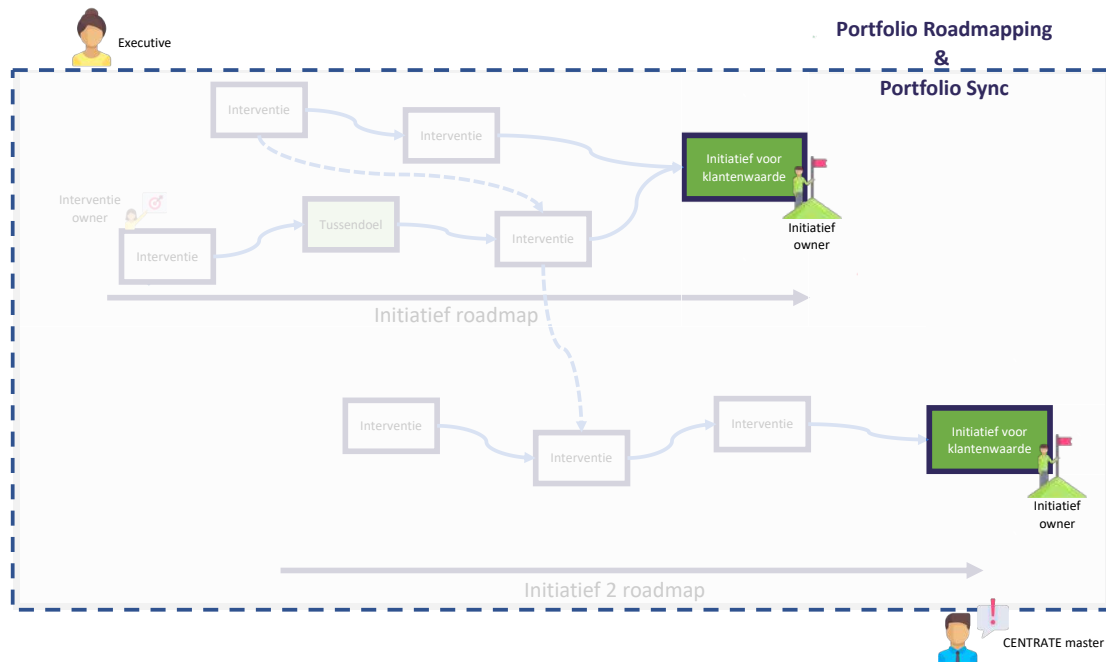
Executive

Portfolio Roadmapping
&
Portfolio Sync

Interventie

Interventie

Initiatief voor klantenwaarde

Initiatief owner

Interventie owner

Tussendoel

Interventie

Interventie

Initiatief roadmap

Interventie

Interventie

Interventie

Initiatief voor klantenwaarde

Initiatief owner

Initiatief 2 roadmap

CENTRATE master